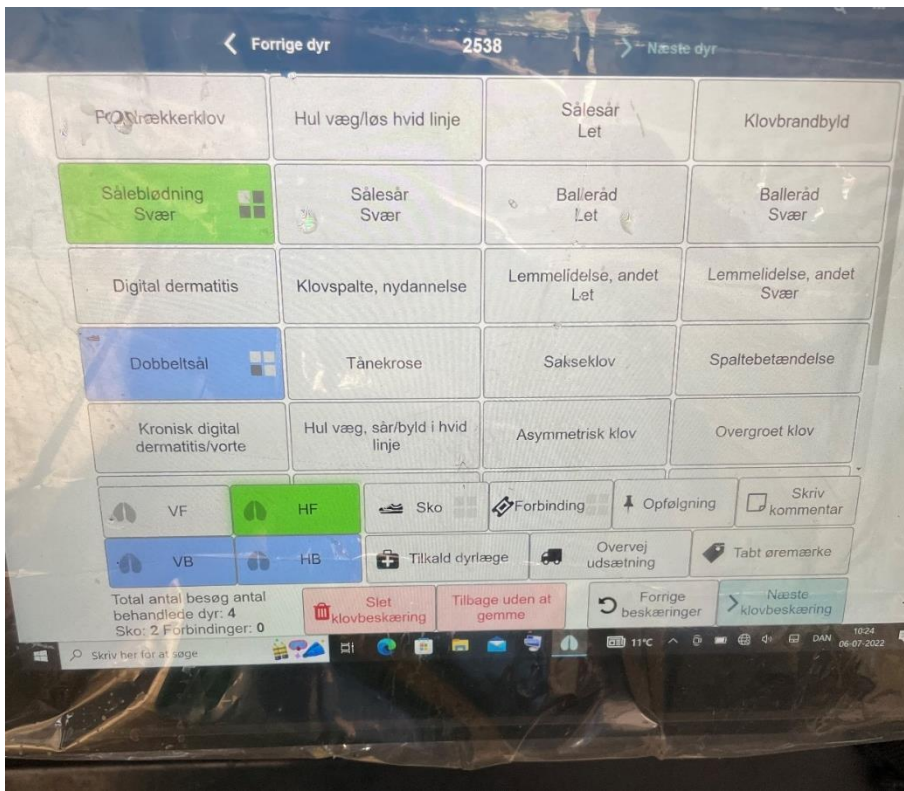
Forrige dyr 2538 Næste dyr

| | | | |
|---|---|---|---|
| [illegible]trækkerklov | Hul væg/løs hvid linje | Sålesår Let | Klovbrandbyld |
| Sålebløding Svær | Sålesår Svær | Ballerád Let | Ballerád Svær |
| Digital dermatitis | Klovspalte, nydannelse | Lemmelidelse, andet Let | Lemmelidelse, andet Svær |
| Dobbeltsål | Tånekrose | Sakseklov | Spaltebetændelse |
| Kronisk digital dermatitis/vorte | Hul væg, sår/byld i hvid linje | Asymmetrisk klov | Overgroet klov |

VF HF Sko Forbinding Opfølgning Skriv kommentar

VB HB Tilkald dyrlæge Overvej udsætning Tabt øremærke

Total antal besøg antal behandlede dyr: 4
Sko: 2 Forbindinger: 0

Slet klovbeskæring

Tilbage uden at gemme

Forrige beskæringer

Næste klovbeskæring

Skriv her for at søge

11°C DAN 10:24 06-07-2022